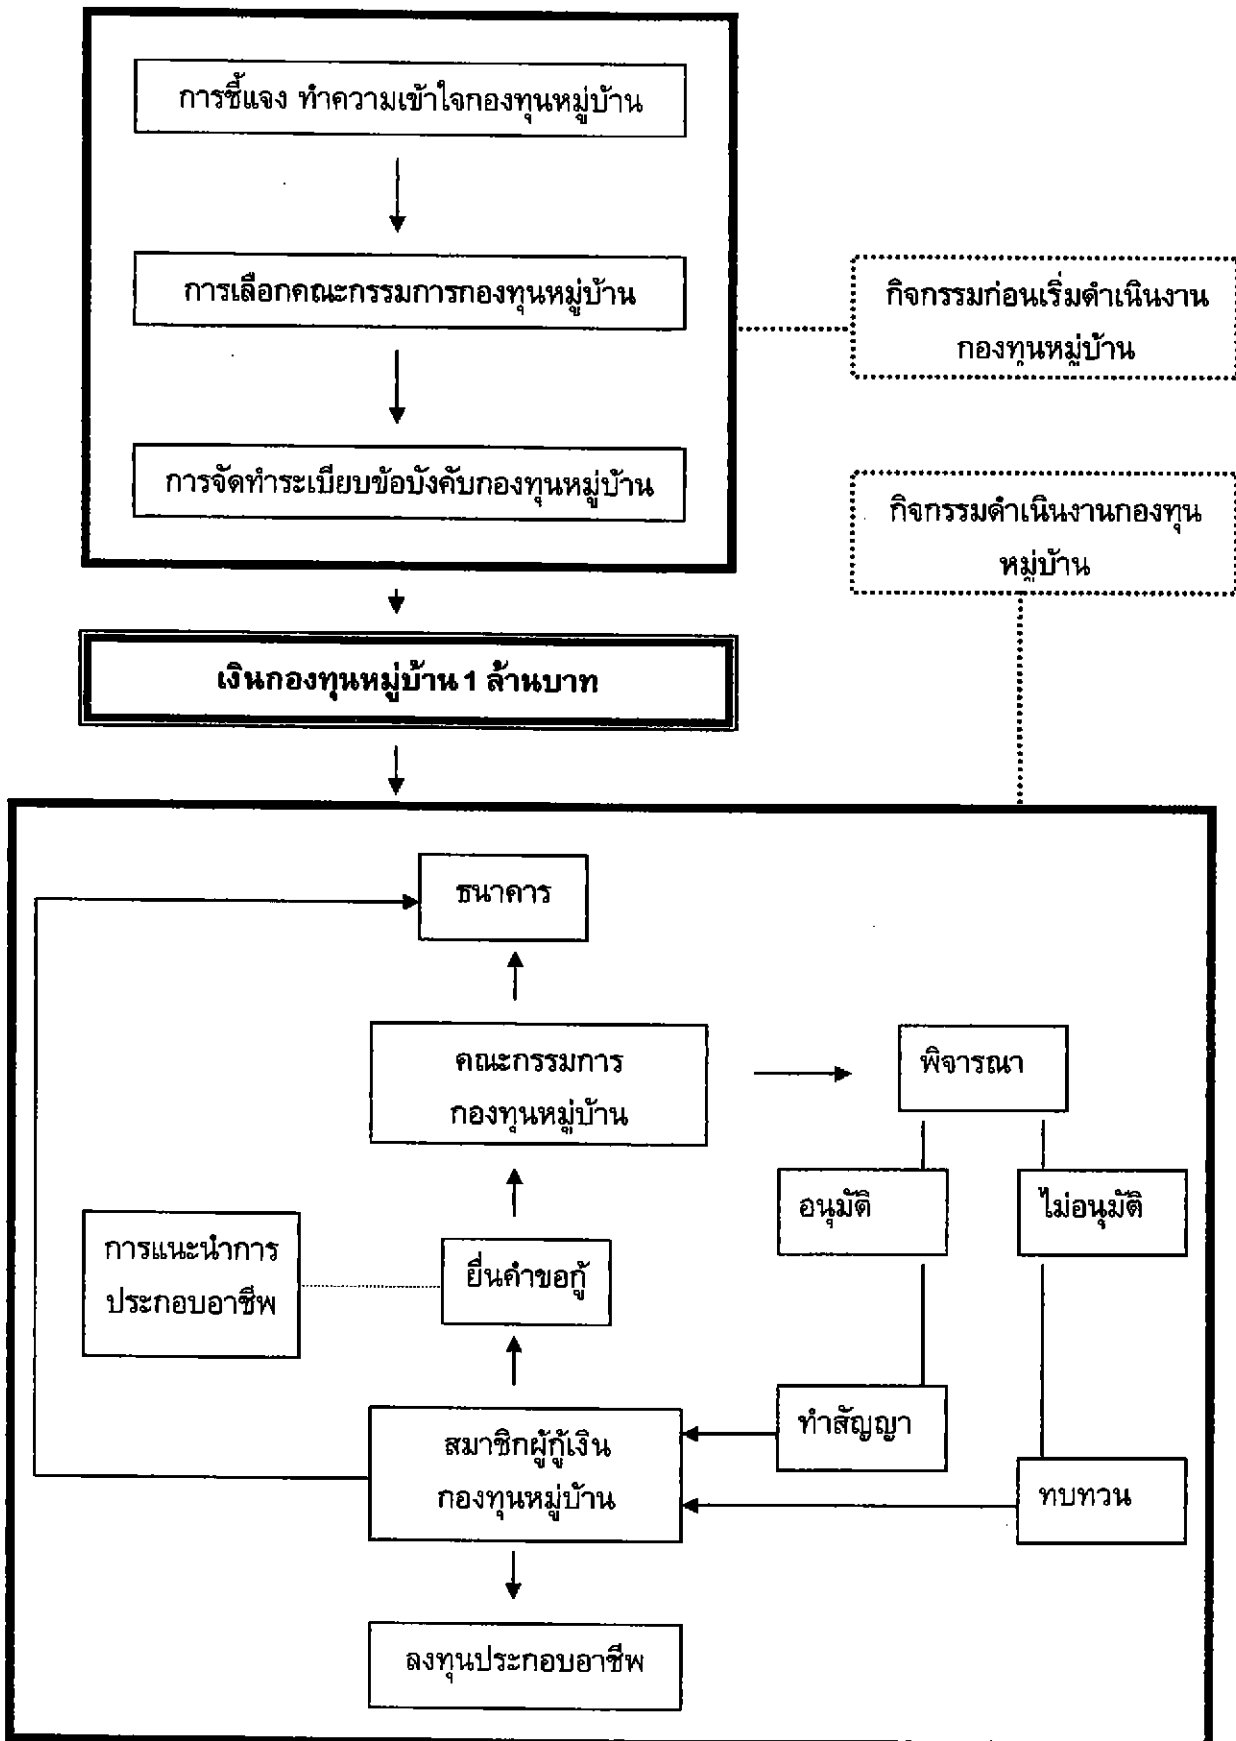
การชี้แจง ทำความเข้าใจกองทุนหมู่บ้าน

การเลือกคณะกรรมการกองทุนหมู่บ้าน

การจัดทำระเบียบข้อบังคับกองทุนหมู่บ้าน

กิจกรรมก่อนเริ่มดำเนินงานกองทุนหมู่บ้าน

กิจกรรมดำเนินงานกองทุนหมู่บ้าน

เงินกองทุนหมู่บ้าน 1 ล้านบาท

ธนาคาร

คณะกรรมการกองทุนหมู่บ้าน

พิจารณา

อนุมัติ

ไม่อนุมัติ

การแนะนำการประกอบอาชีพ

ยื่นคำขอกู้

ทำสัญญา

สมาชิกผู้กู้เงินกองทุนหมู่บ้าน

ทบทวน

ลงทุนประกอบอาชีพ